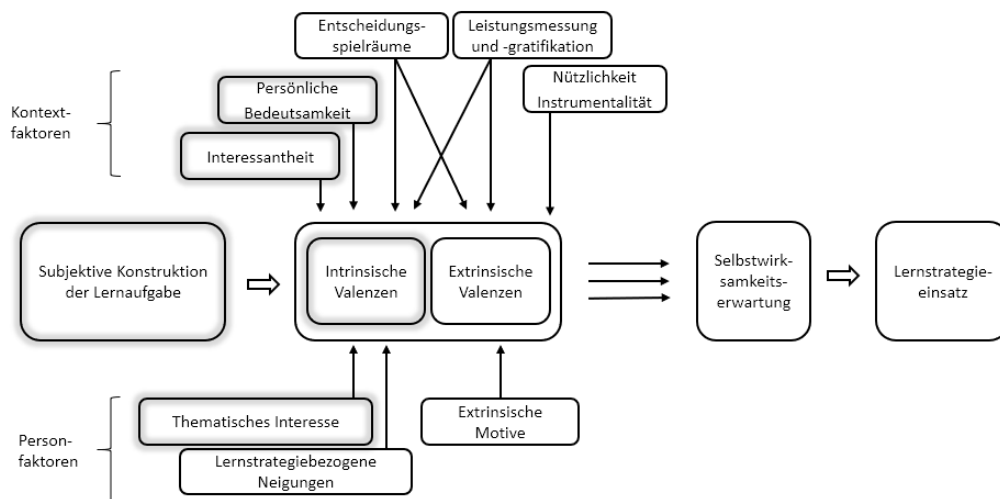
Entscheidungsspielräume

Leistungsmessung und -gratifikation

Kontextfaktoren

Persönliche Bedeutsamkeit

Nützlichkeit Instrumentalität

Interessantheit

Subjektive Konstruktion der Lernaufgabe

Intrinsische Valenzen

Extrinsische Valenzen

Selbstwirksamkeitserwartung

Lernstrategieeinsatz

Personfaktoren

Thematisches Interesse

Lernstrategiebezogene Neigungen

Extrinsische Motive